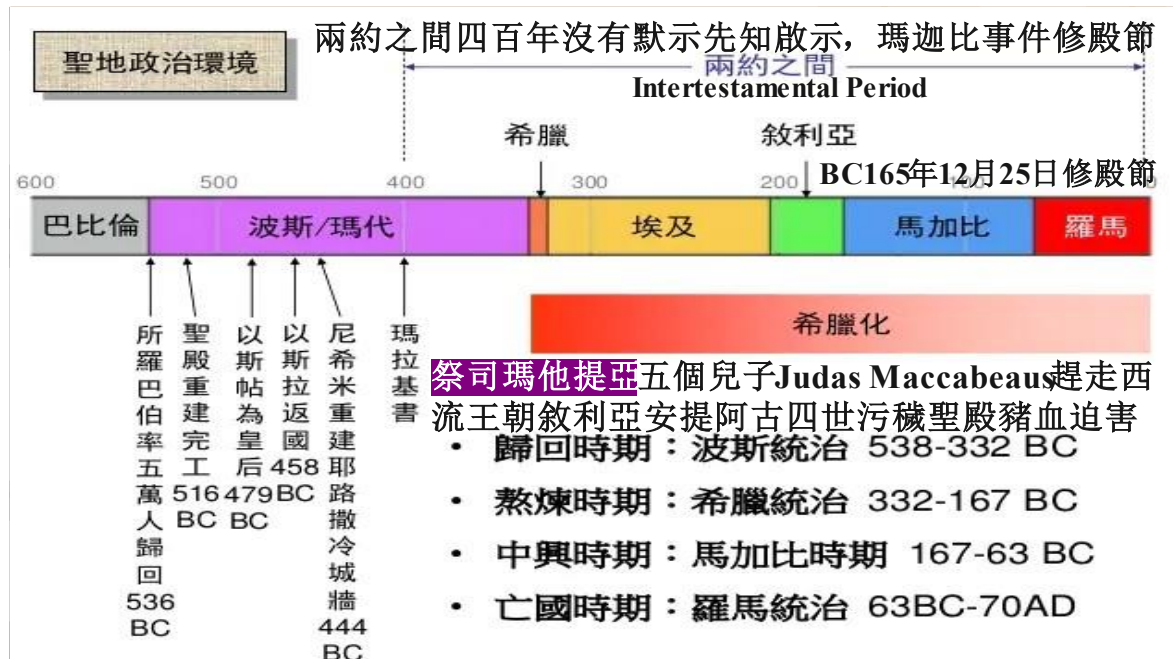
聖地政治環境

兩約之間四百年沒有默示先知啟示，瑪迦比事件修殿節

兩約之間
Intertestamental Period

希臘

敘利亞

BC165年12月25日修殿節

600 500 400 300 200 100

| 巴比倫 | 波斯/瑪代 | | 埃及 | | 馬加比 | 羅馬 |
|---|---|---|---|---|---|---|

所羅巴伯率五萬人歸回536 BC

聖殿重建完工516 BC

以斯帖為皇后479 BC

以斯拉返國458 BC

尼希米重建耶路撒冷城牆444 BC

瑪拉基書

希臘化

祭司瑪他提亞五個兒子Judas Maccabeaus趕走西流王朝敘利亞安提阿古四世污穢聖殿豬血迫害

• 歸回時期：波斯統治 538-332 BC
• 熬煉時期：希臘統治 332-167 BC
• 中興時期：馬加比時期 167-63 BC
• 亡國時期：羅馬統治 63BC-70AD